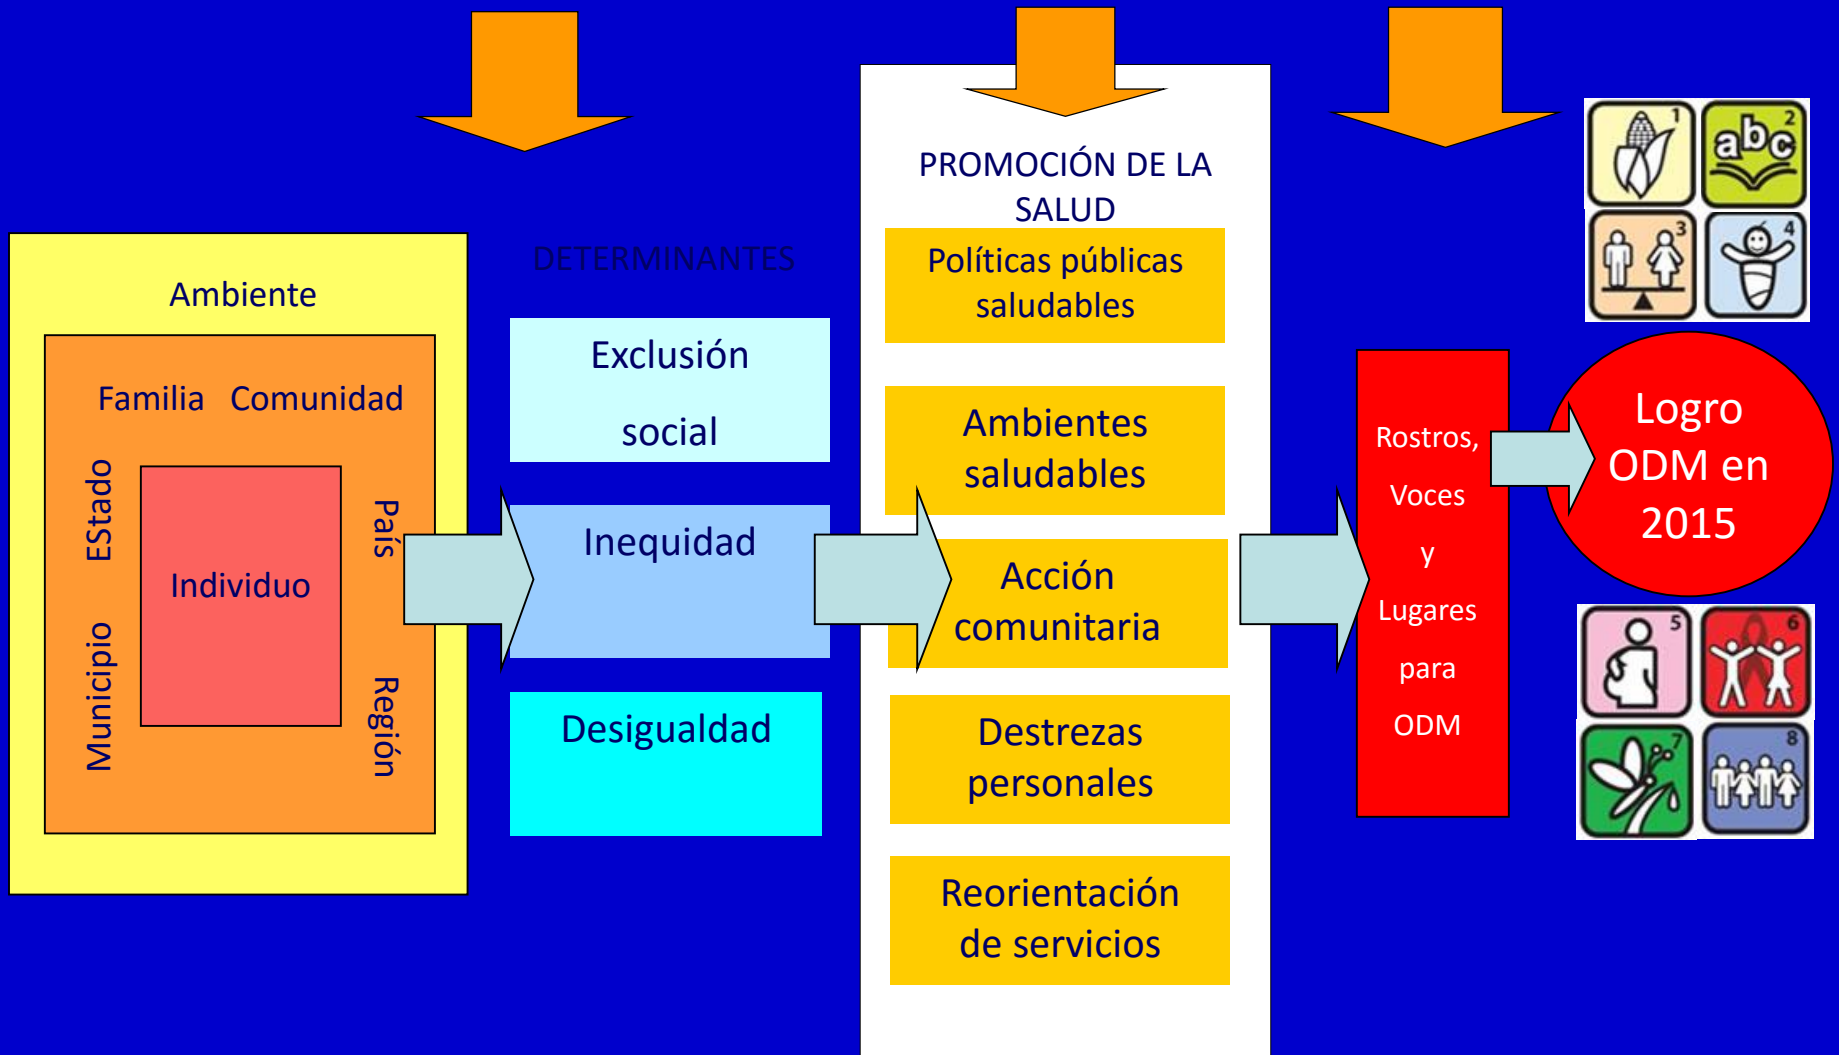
Ambiente

Familia Comunidad

EStado

Municipio

Individuo

País

Región

DETERMINANTES

Exclusión social

Inequidad

Desigualdad

PROMOCIÓN DE LA SALUD

Políticas públicas saludables

Ambientes saludables

Acción comunitaria

Destrezas personales

Reorientación de servicios

Rostros, Voces y Lugares para ODM

Logro ODM en 2015

1 2 3 4 5 6 7 8

abc